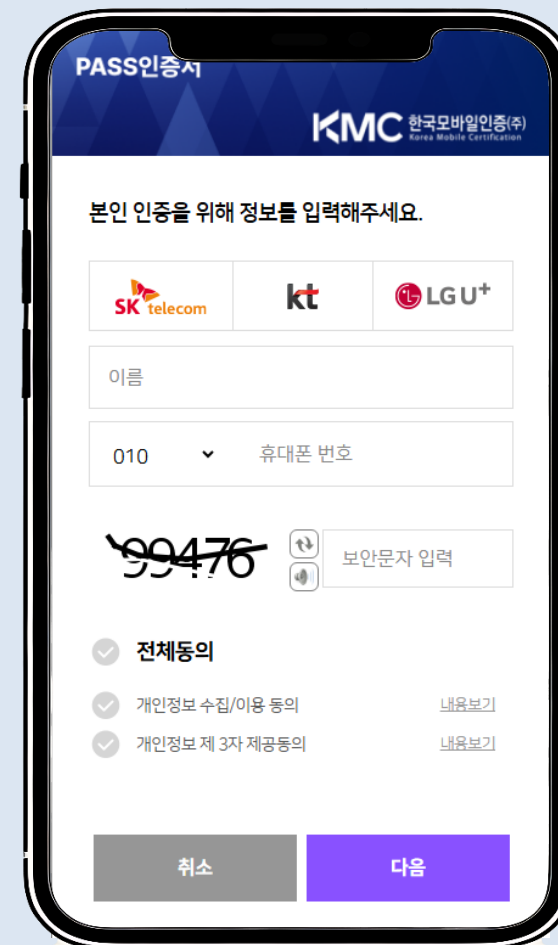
PASS인증서

KMC 한국모바일인증(주) Korea Mobile Certification

본인 인증을 위해 정보를 입력해주세요.

SK telecom | kt | LG U+

이름

010

휴대폰 번호

99476

보안문자 입력

전체동의

개인정보 수집/이용 동의 내용보기

개인정보 제 3자 제공동의 내용보기

취소

다음